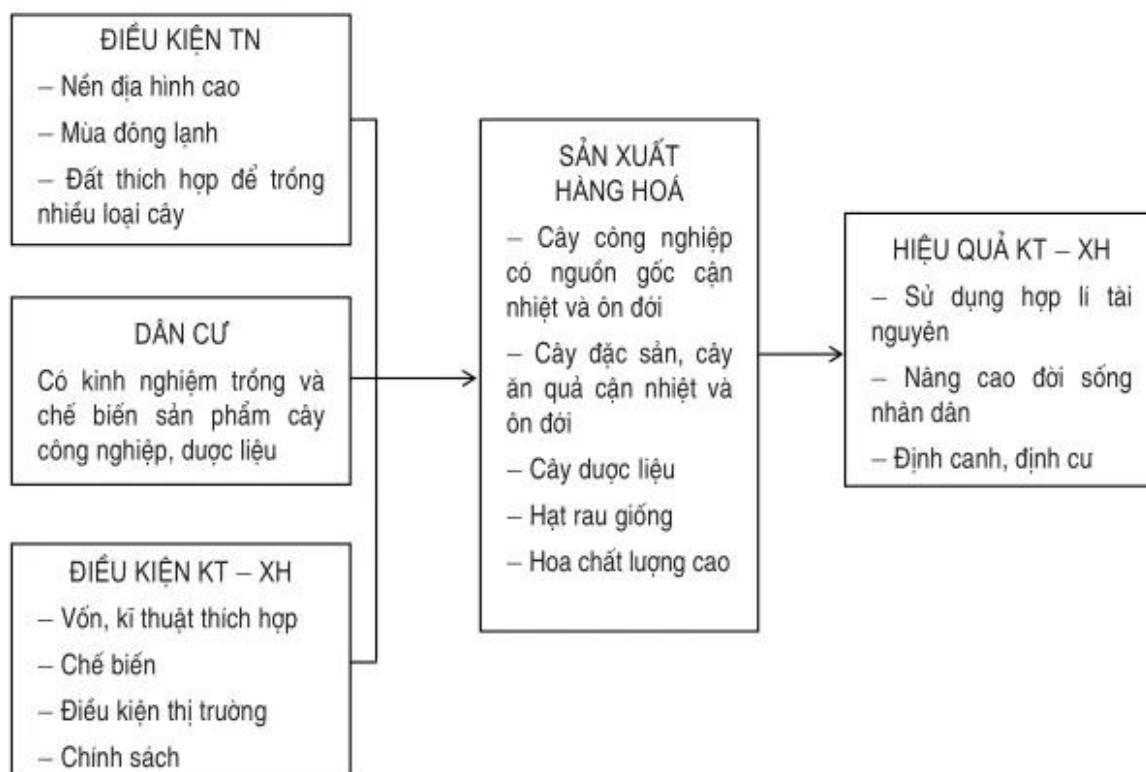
ĐIỀU KIỆN TN
– Nền địa hình cao
– Mùa đông lạnh
– Đất thích hợp để trồng nhiều loại cây

DÂN CƯ
Có kinh nghiệm trồng và chế biến sản phẩm cây công nghiệp, dược liệu

ĐIỀU KIỆN KT – XH
– Vốn, kĩ thuật thích hợp
– Chế biến
– Điều kiện thị trường
– Chính sách

SẢN XUẤT HÀNG HOÁ
– Cây công nghiệp có nguồn gốc cận nhiệt và ôn đới
– Cây đặc sản, cây ăn quả cận nhiệt và ôn đới
– Cây dược liệu
– Hạt rau giống
– Hoa chất lượng cao

HIỆU QUẢ KT – XH
– Sử dụng hợp lí tài nguyên
– Nâng cao đời sống nhân dân
– Định canh, định cư